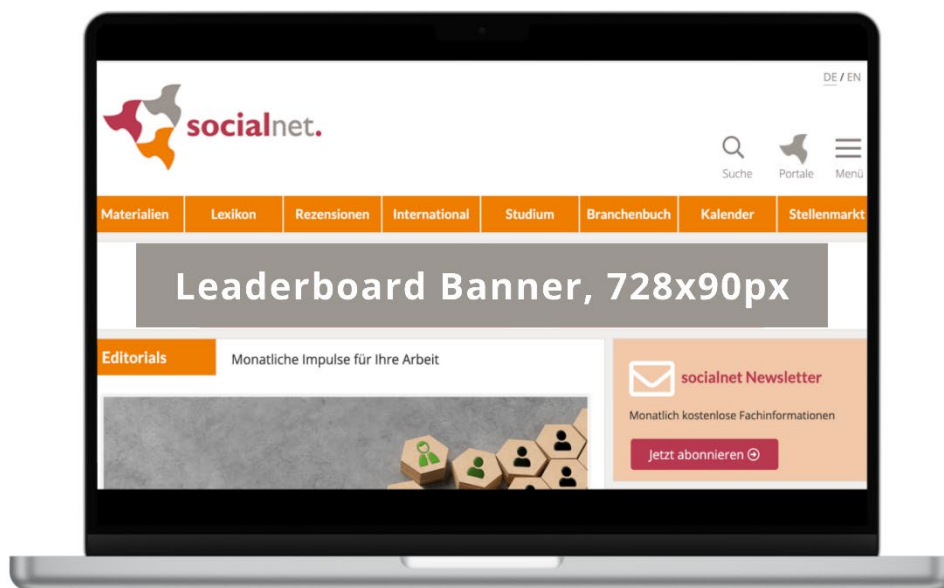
DE / EN

socialnet.

Suche Portale Menü

Materialien | Lexikon | Rezensionen | International | Studium | Branchenbuch | Kalender | Stellenmarkt

Leaderboard Banner, 728x90px

Editorials Monatliche Impulse für Ihre Arbeit

socialnet Newsletter

Monatlich kostenlose Fachinformationen

Jetzt abonnieren